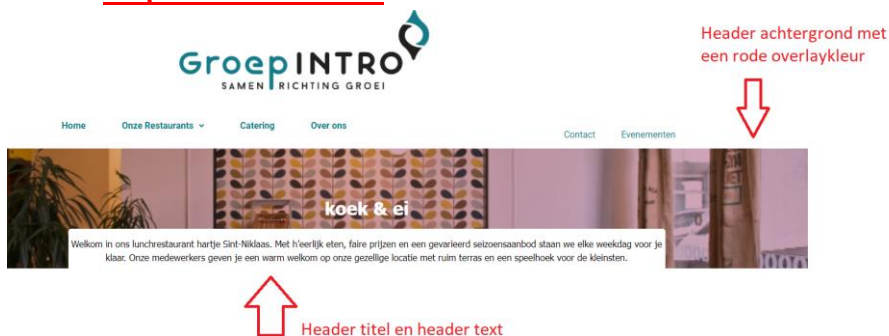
Groep INTRO
SAMEN RICHTING GROEI

Header achtergrond met een rode overlaykleur

Home
Onze Restaurants
Catering
Over ons
Contact
Evenementen

koek & ei

Welkom in ons lunchrestaurant hartje Sint-Niklaas. Met h'eerlijk eten, faire prijzen en een gevarieerd seizoensaanbod staan we elke weekdag voor je klaar. Onze medewerkers geven je een warm welkom op onze gezellige locatie met ruim terras en een speelhoek voor de kleinsten.

Header titel en header text